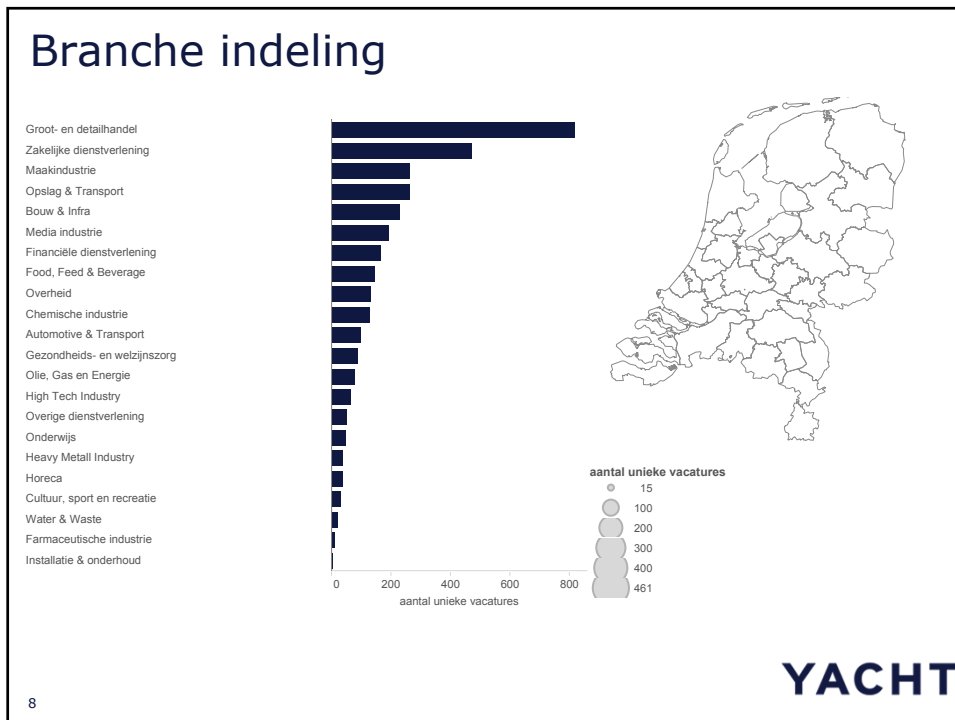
Branche indeling

Groot- en detailhandel
Zakelijke dienstverlening
Maakindustrie
Opslag & Transport
Bouw & Infra
Media industrie
Financiële dienstverlening
Food, Feed & Beverage
Overheid
Chemische industrie
Automotive & Transport
Gezondheids- en welzijnszorg
Olie, Gas en Energie
High Tech Industry
Overige dienstverlening
Onderwijs
Heavy Metall Industry
Horeca
Cultuur, sport en recreatie
Water & Waste
Farmaceutische industrie
Installatie & onderhoud

0 200 400 600 800
aantal unieke vacatures

aantal unieke vacatures
15
100
200
300
400
461

YACHT

8